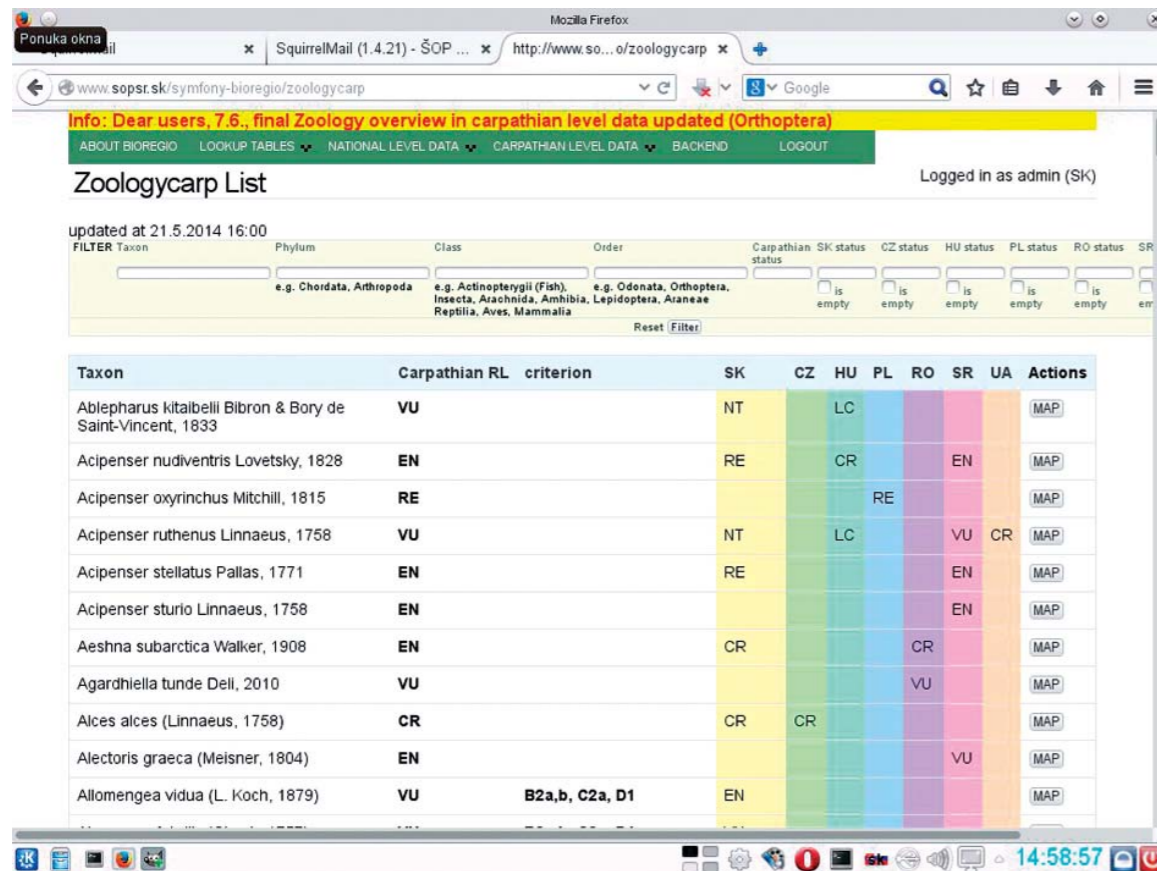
Mozilla Firefox

Ponuka okna

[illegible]Mail ×

SquirrelMail (1.4.21) - ŠOP ... ×

http://www.so...o/zoologycarp ×

www.sopsr.sk/symfony-bioregio/zoologycarp

Google

Info: Dear users, 7.6., final Zoology overview in carpathian level data updated (Orthoptera)

ABOUT BIOREGIO LOOKUP TABLES NATIONAL LEVEL DATA CARPATHIAN LEVEL DATA BACKEND LOGOUT

Zoologycarp List

Logged in as admin (SK)

updated at 21.5.2014 16:00

FILTER Taxon Phylum Class Order Carpathian status SK status CZ status HU status PL status RO status SR

e.g. Chordata, Arthropoda e.g. Actinopterygii (Fish), Insecta, Arachnida, Amhibia, Reptilia, Aves, Mammalia e.g. Odonata, Orthoptera, Lepidoptera, Araneae

is empty is empty is empty is empty is empty

Reset Filter

| Taxon | Carpathian RL | criterion | SK | CZ | HU | PL | RO | SR | UA | Actions |
|---|---|---|---|---|---|---|---|---|---|---|
| Ablepharus kitaibelii Bibron & Bory de Saint-Vincent, 1833 | VU | | NT | | LC | | | | | MAP |
| Acipenser nudiventris Lovetsky, 1828 | EN | | RE | | CR | | | EN | | MAP |
| Acipenser oxyrinchus Mitchill, 1815 | RE | | | | | RE | | | | MAP |
| Acipenser ruthenus Linnaeus, 1758 | VU | | NT | | LC | | | VU | CR | MAP |
| Acipenser stellatus Pallas, 1771 | EN | | RE | | | | | EN | | MAP |
| Acipenser sturio Linnaeus, 1758 | EN | | | | | | | EN | | MAP |
| Aeshna subarctica Walker, 1908 | EN | | CR | | | | CR | | | MAP |
| Agardhiella tunde Deli, 2010 | VU | | | | | | VU | | | MAP |
| Alces alces (Linnaeus, 1758) | CR | | CR | CR | | | | | | MAP |
| Alectoris graeca (Meisner, 1804) | EN | | | | | | | VU | | MAP |
| Allomengea vidua (L. Koch, 1879) | VU | B2a,b, C2a, D1 | EN | | | | | | | MAP |

14:58:57